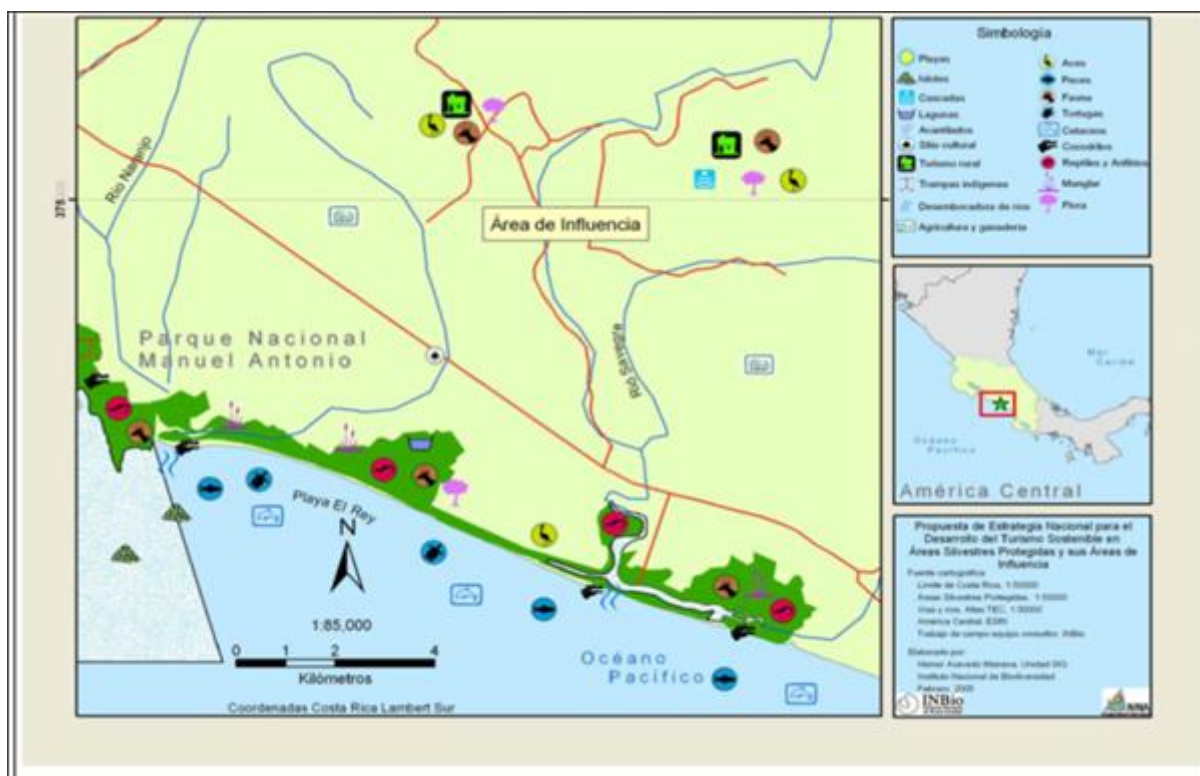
Simbología
Playas
Islotes
Cascadas
Lagunas
Acantilados
Sitio cultural
Turismo rural
Trampas indígenas
Desembocadura de ríos
Agricultura y ganadería
Aves
Peces
Fauna
Tortugas
Cetáceos
Cocodrilos
Reptiles y Anfibios
Manglar
Flora

278
Río Naranjo
Área de Influencia
Parque Nacional Manuel Antonio
Río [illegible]
Playa El Rey
N
1:85,000
0 1 2 4
Kilómetros
Coordenadas Costa Rica Lambert Sur
Océano Pacífico

Mar Caribe
Océano Pacífico
América Central

Propuesta de Estrategia Nacional para el Desarrollo del Turismo Sostenible en Áreas Silvestres Protegidas y sus Áreas de Influencia
Fuente cartográfica:
Límite de Costa Rica, 1:50000
Áreas Silvestres Protegidas, 1:50000
Vías y ríos, Atlas TEC, 1:50000
América Central, ESRI
Trabajo de campo equipo consultor, INBio
Elaborado por:
Heiner Acevedo Mairena, Unidad SIG
Instituto Nacional de Biodiversidad
Febrero, 2005
INBio